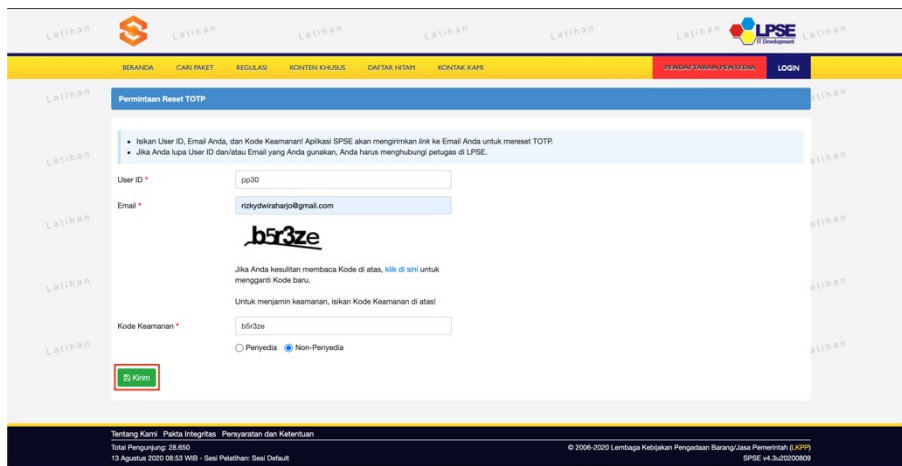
Latihan Latihan Latihan Latihan Latihan Latihan Latihan

LPSE
IT Development

BERANDA CARI PAKET REGULASI KONTEN KHUSUS DAFTAR HITAM KONTAK KAMI PENDAFTARAN PENYEDIA LOGIN

Permintaan Reset TOTP

• Isikan User ID, Email Anda, dan Kode Keamanan! Aplikasi SPSE akan mengirimkan *link* ke Email Anda untuk mereset TOTP.
• Jika Anda lupa User ID dan/atau Email yang Anda gunakan, Anda harus menghubungi petugas di LPSE.

User ID * pp30

Email * rizkydwiraharjo@gmail.com

b5r3ze

Jika Anda kesulitan membaca Kode di atas, klik di sini untuk mengganti Kode baru.

Untuk menjamin keamanan, isikan Kode Keamanan di atas!

Kode Keamanan * b5r3ze

Penyedia Non-Penyedia

Kirim

Tentang Kami Pakta Integritas Persyaratan dan Ketentuan
Total Pengunjung: 28.650
13 Agustus 2020 08:53 WIB - Sesi Pelatihan: Sesi Default

© 2006-2020 Lembaga Kebijakan Pengadaan Barang/Jasa Pemerintah (LKPP)
SPSE v4.3u20200809